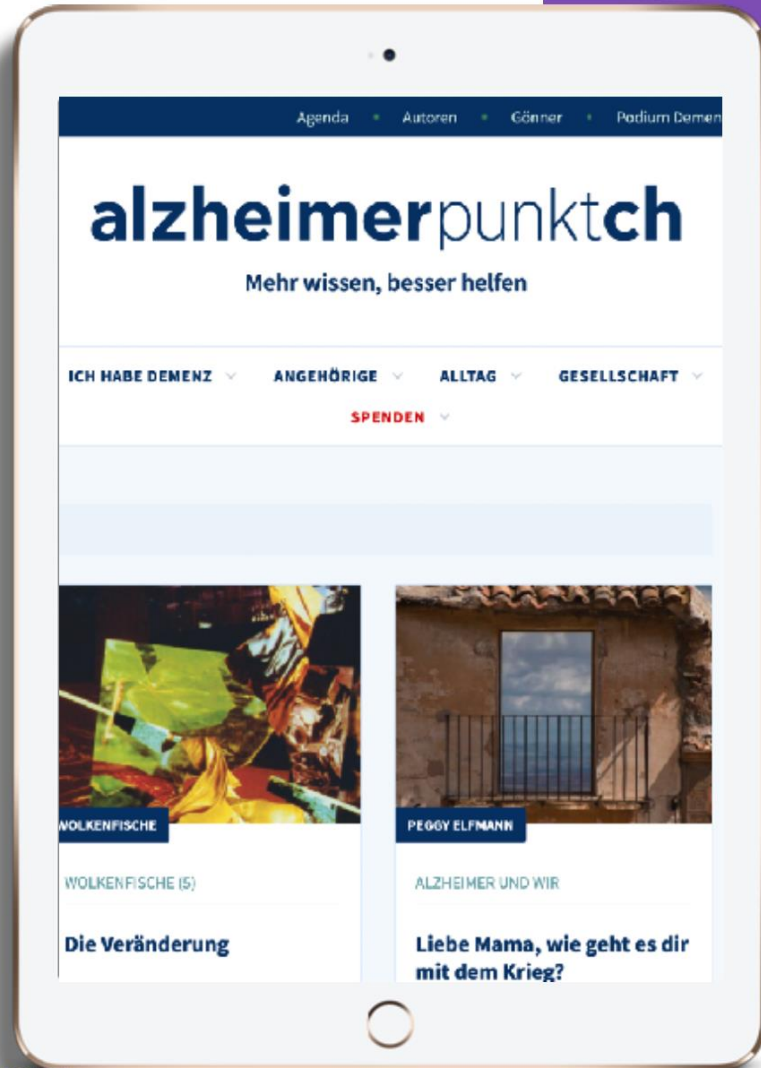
Agenda • Autoren • Gönner • Podium Demen

alzheimerpunktch

Mehr wissen, besser helfen

ICH HABE DEMENZ ANGEHÖRIGE ALLTAG GESELLSCHAFT
SPENDEN

WOLKENFISCHE

WOLKENFISCHE (5)

Die Veränderung

PEGGY ELFMANN

ALZHEIMER UND WIR

Liebe Mama, wie geht es dir mit dem Krieg?